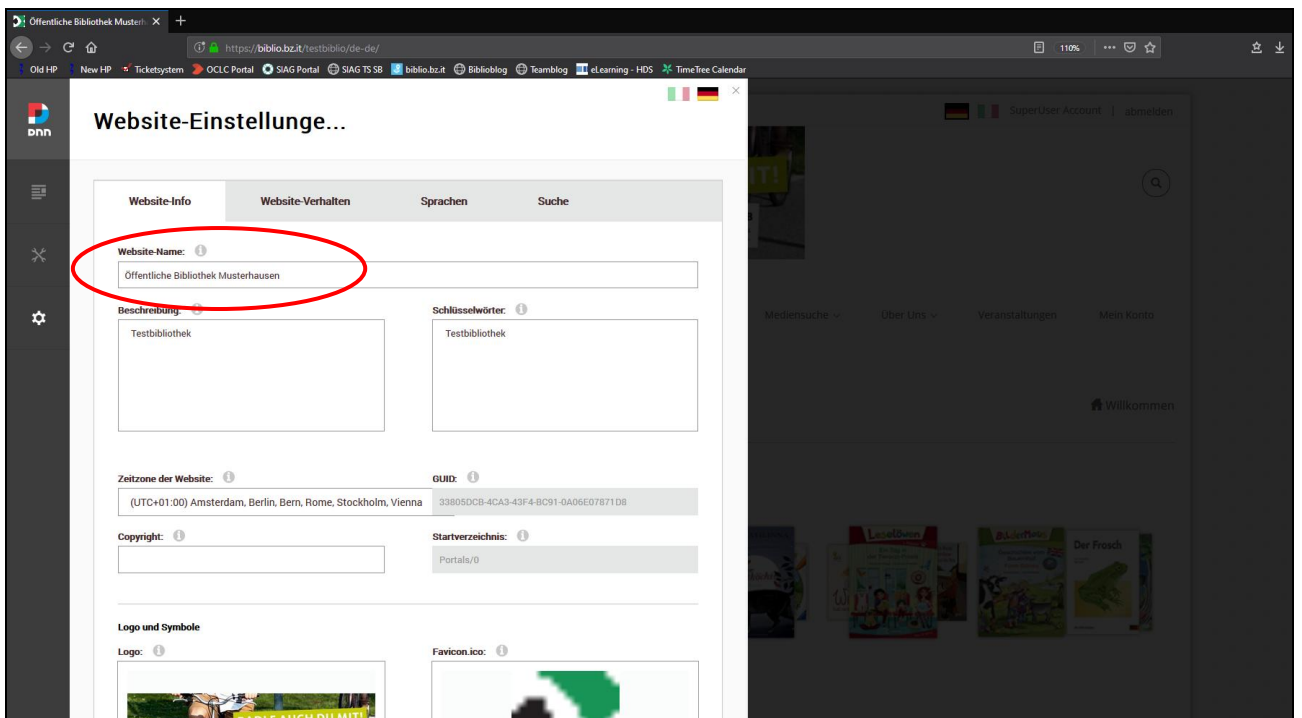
Öffentliche Bibliothek Musterh ×
+
https://biblio.bz.it/testbiblio/de-de/
110%
Old HP New HP Ticketsystem OCLC Portal SIAG Portal SIAG TS SB biblio.bz.it Biblioblog Teamblog eLearning - HDS TimeTree Calendar

DNN

Website-Einstellunge...

Website-Info | Website-Verhalten | Sprachen | Suche

Website-Name:
Öffentliche Bibliothek Musterhausen

Beschreibung:
Testbibliothek

Schlüsselwörter:
Testbibliothek

Zeitzone der Website:
(UTC+01:00) Amsterdam, Berlin, Bern, Rome, Stockholm, Vienna

GUID:
33805DCB-4CA3-43F4-BC91-0A06E07871D8

Copyright:

Startverzeichnis:
Portals/0

Logo und Symbole

Logo:

Favicon.ico:

SuperUser Account | abmelden

Mediensuche | Über Uns | Veranstaltungen | Mein Konto

Willkommen

Der Frosch